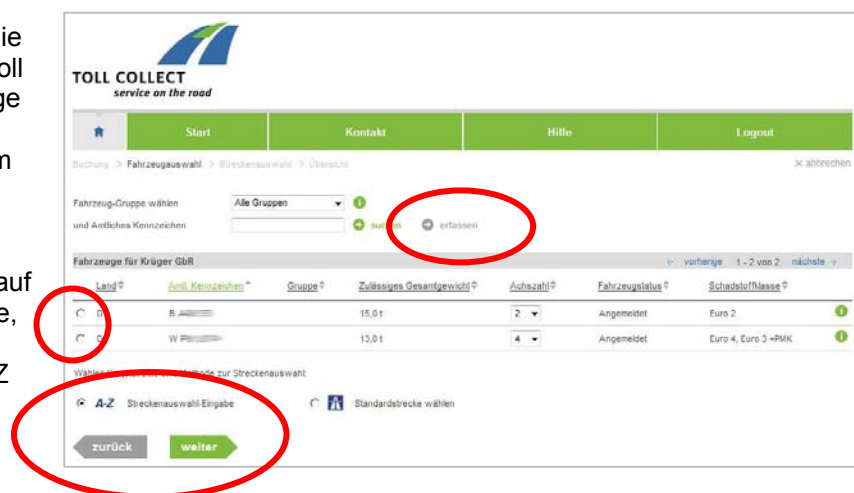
ie
oll
ge

n

auf
e,

z

TOLL COLLECT
service on the road

Start | Kontakt | Hilfe | Logout

Buchung > Fahrzeugauswahl > Streckenauswahl > Übersicht

× abbrechen

Fahrzeug-Gruppe wählen Alle Gruppen

und Amtliches Kennzeichen

suchen erfassen

Fahrzeuge für Krüger GbR

← vorherige 1 - 2 von 2 nächste →

| | Land | Amtl. Kennzeichen | Gruppe | Zulässiges Gesamtgewicht | Achszahl | Fahrzeugstatus | Schadstoffklasse |
|---|---|---|---|---|---|---|---|
| | D | B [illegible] | | 15,0 t | 2 | Angemeldet | Euro 2 |
| | D | W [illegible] | | 13,0 t | 4 | Angemeldet | Euro 4, Euro 3 +PMK |

Wählen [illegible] zur Streckenauswahl

A-Z Streckenauswahl-Eingabe

Standardstrecke wählen

zurück

weiter